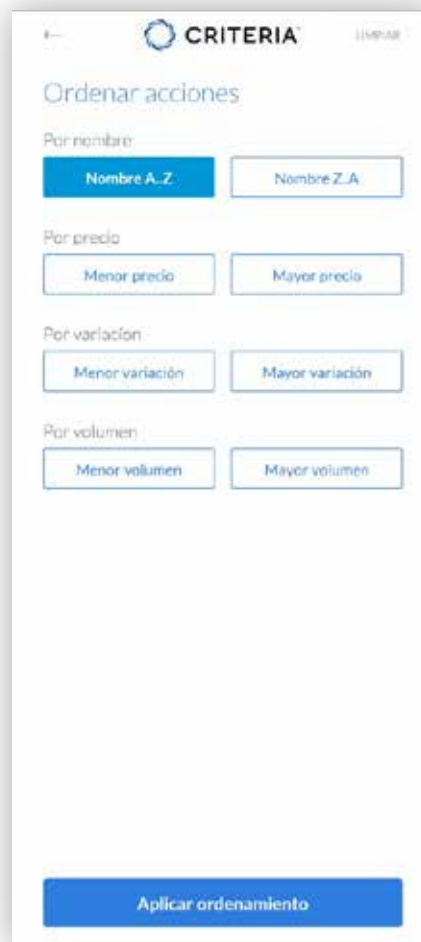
←

CRITERIA

LIMPIAR

Ordenar acciones

Por nombre

Nombre A..Z

Nombre Z..A

Por precio

Menor precio

Mayor precio

Por variacion

Menor variación

Mayor variación

Por volumen

Menor volumen

Mayor volumen

Aplicar ordenamiento